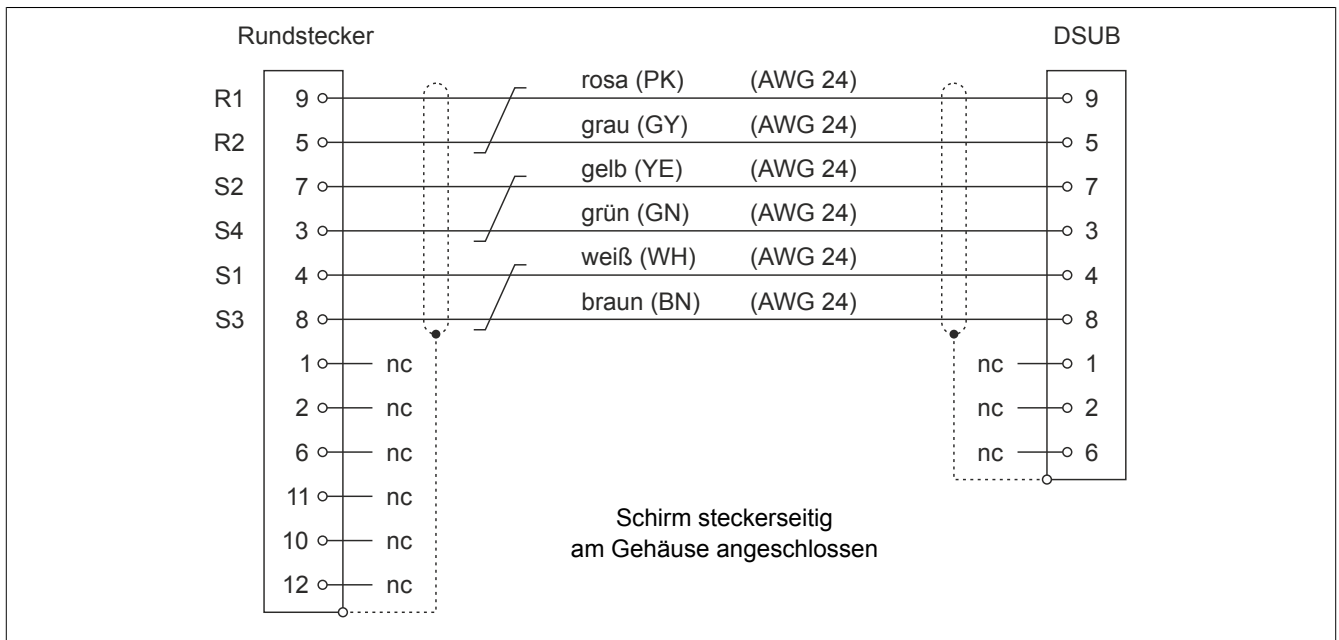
Rundstecker

DSUB

| | Rundstecker | Farbe | AWG | DSUB |
|---|---|---|---|---|
| R1 | 9 | rosa (PK) | (AWG 24) | 9 |
| R2 | 5 | grau (GY) | (AWG 24) | 5 |
| S2 | 7 | gelb (YE) | (AWG 24) | 7 |
| S4 | 3 | grün (GN) | (AWG 24) | 3 |
| S1 | 4 | weiß (WH) | (AWG 24) | 4 |
| S3 | 8 | braun (BN) | (AWG 24) | 8 |

1 nc
2 nc
6 nc
11 nc
10 nc
12 nc

nc 1
nc 2
nc 6

Schirm steckerseitig am Gehäuse angeschlossen